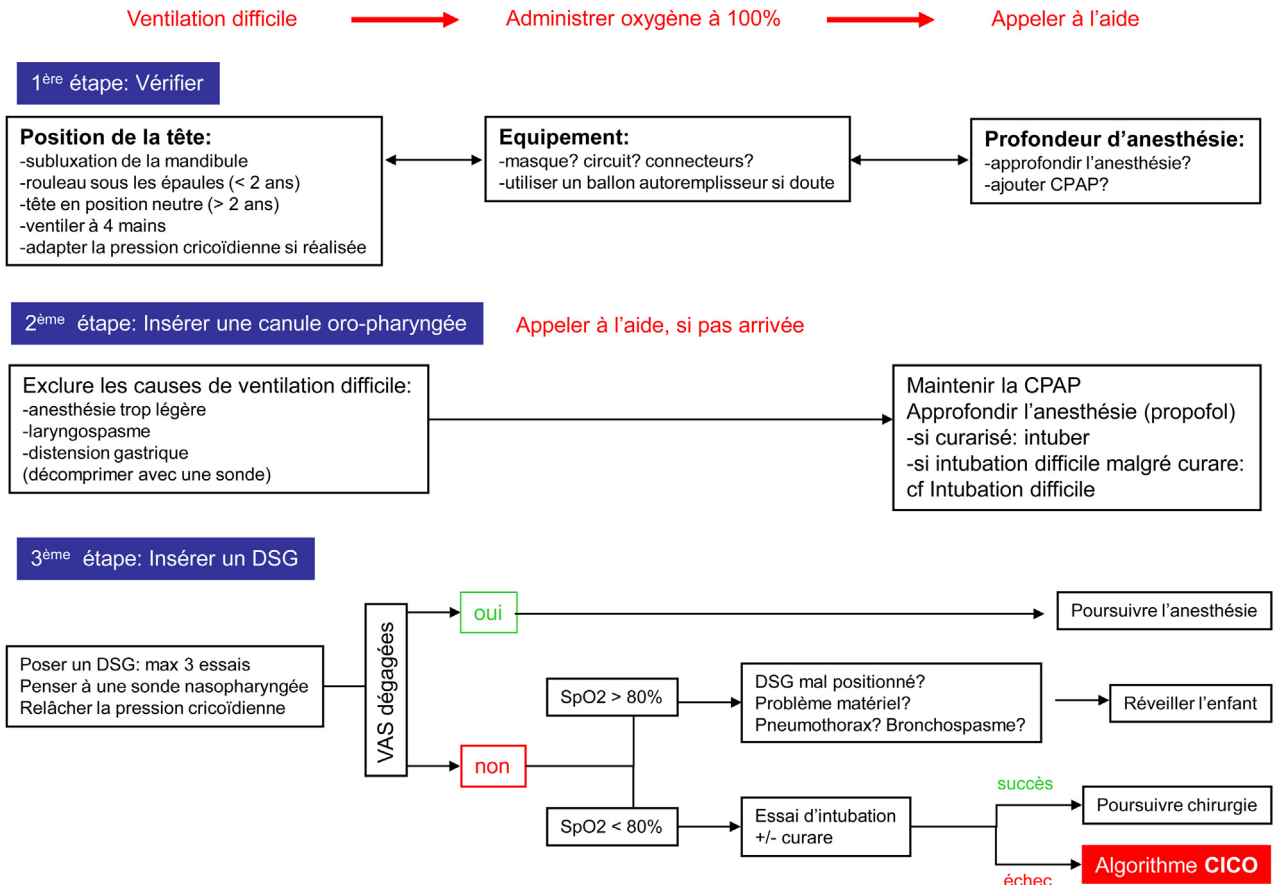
Ventilation difficile → Administrer oxygène à 100% → Appeler à l'aide

1ère étape: Vérifier

**Position de la tête:**
-subluxation de la mandibule
-rouleau sous les épaules (< 2 ans)
-tête en position neutre (> 2 ans)
-ventiler à 4 mains
-adapter la pression cricoïdienne si réalisée

**Equipement:**
-masque? circuit? connecteurs?
-utiliser un ballon autoremplisseur si doute

**Profondeur d'anesthésie:**
-approfondir l'anesthésie?
-ajouter CPAP?

2ème étape: Insérer une canule oro-pharyngée

Appeler à l'aide, si pas arrivée

Exclure les causes de ventilation difficile:
-anesthésie trop légère
-laryngospasme
-distension gastrique
(décomprimer avec une sonde)

Maintenir la CPAP
Approfondir l'anesthésie (propofol)
-si curarisé: intuber
-si intubation difficile malgré curare: cf Intubation difficile

3ème étape: Insérer un DSG

Poser un DSG: max 3 essais
Penser à une sonde nasopharyngée
Relâcher la pression cricoïdienne

VAS dégagées

oui

Poursuivre l'anesthésie

non

SpO2 > 80%

DSG mal positionné?
Problème matériel?
Pneumothorax? Bronchospasme?

Réveiller l'enfant

SpO2 < 80%

Essai d'intubation
+/- curare

succès

Poursuivre chirurgie

échec

Algorithme **CICO**